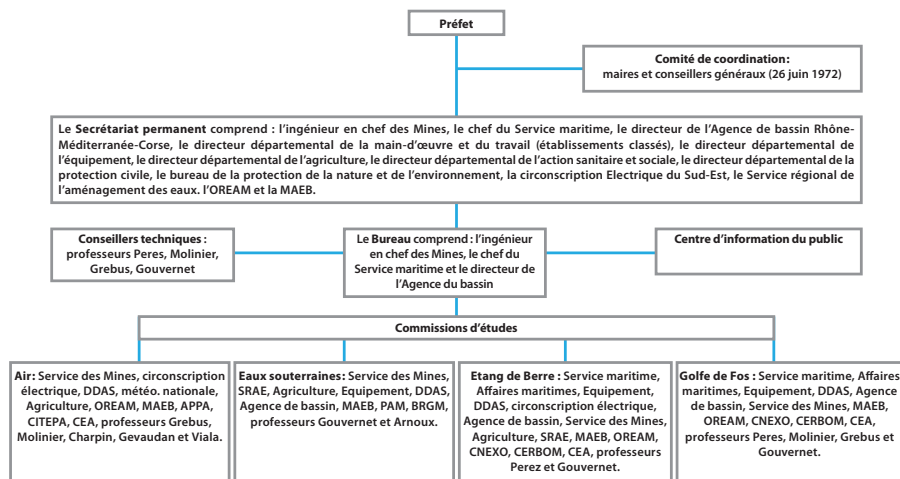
Préfet

Comité de coordination:
maires et conseillers généraux (26 juin 1972)

Le Secrétariat permanent comprend : l'ingénieur en chef des Mines, le chef du Service maritime, le directeur de l'Agence de bassin Rhône-Méditerranée-Corse, le directeur départemental de la main-d'œuvre et du travail (établissements classé), le directeur départemental de l'équipement, le directeur départemental de l'agriculture, le directeur départemental de l'action sanitaire et sociale, le directeur départemental de la protection civile, le bureau de la protection de la nature et de l'environnement, la circonscription Electrique du Sud-Est, le Service régional de l'aménagement des eaux. l'OREAM et la MAEB.

Conseillers techniques : professeurs Peres, Molinier, Grebus, Gouvernet

Le Bureau comprend : l'ingénieur en chef des Mines, le chef du Service maritime et le directeur de l'Agence du bassin

Centre d'information du public

Commissions d'études

Air: Service des Mines, circonscription électrique, DDAS, météo. nationale, Agriculture, OREAM, MAEB, APPA, CITEPA, CEA, professeurs Grebus, Molinier, Charpin, Gevaudan et Viala.

Eaux souterraines: Service des Mines, SRAE, Agriculture, Equipement, DDAS, Agence de bassin, MAEB, PAM, BRGM, professeurs Gouvernet et Arnoux.

Etang de Berre : Service maritime, Affaires maritimes, Equipement, DDAS, circonscription électrique, Agence de bassin, Service des Mines, Agriculture, SRAE, MAEB, OREAM, CNEXO, CERBOM, CEA, professeurs Perez et Gouvernet.

Golfe de Fos : Service maritime, Affaires maritimes, Equipement, DDAS, Agence de bassin, Service des Mines, MAEB, OREAM, CNEXO, CERBOM, CEA, professeurs Peres, Molinier, Grebus et Gouvernet.